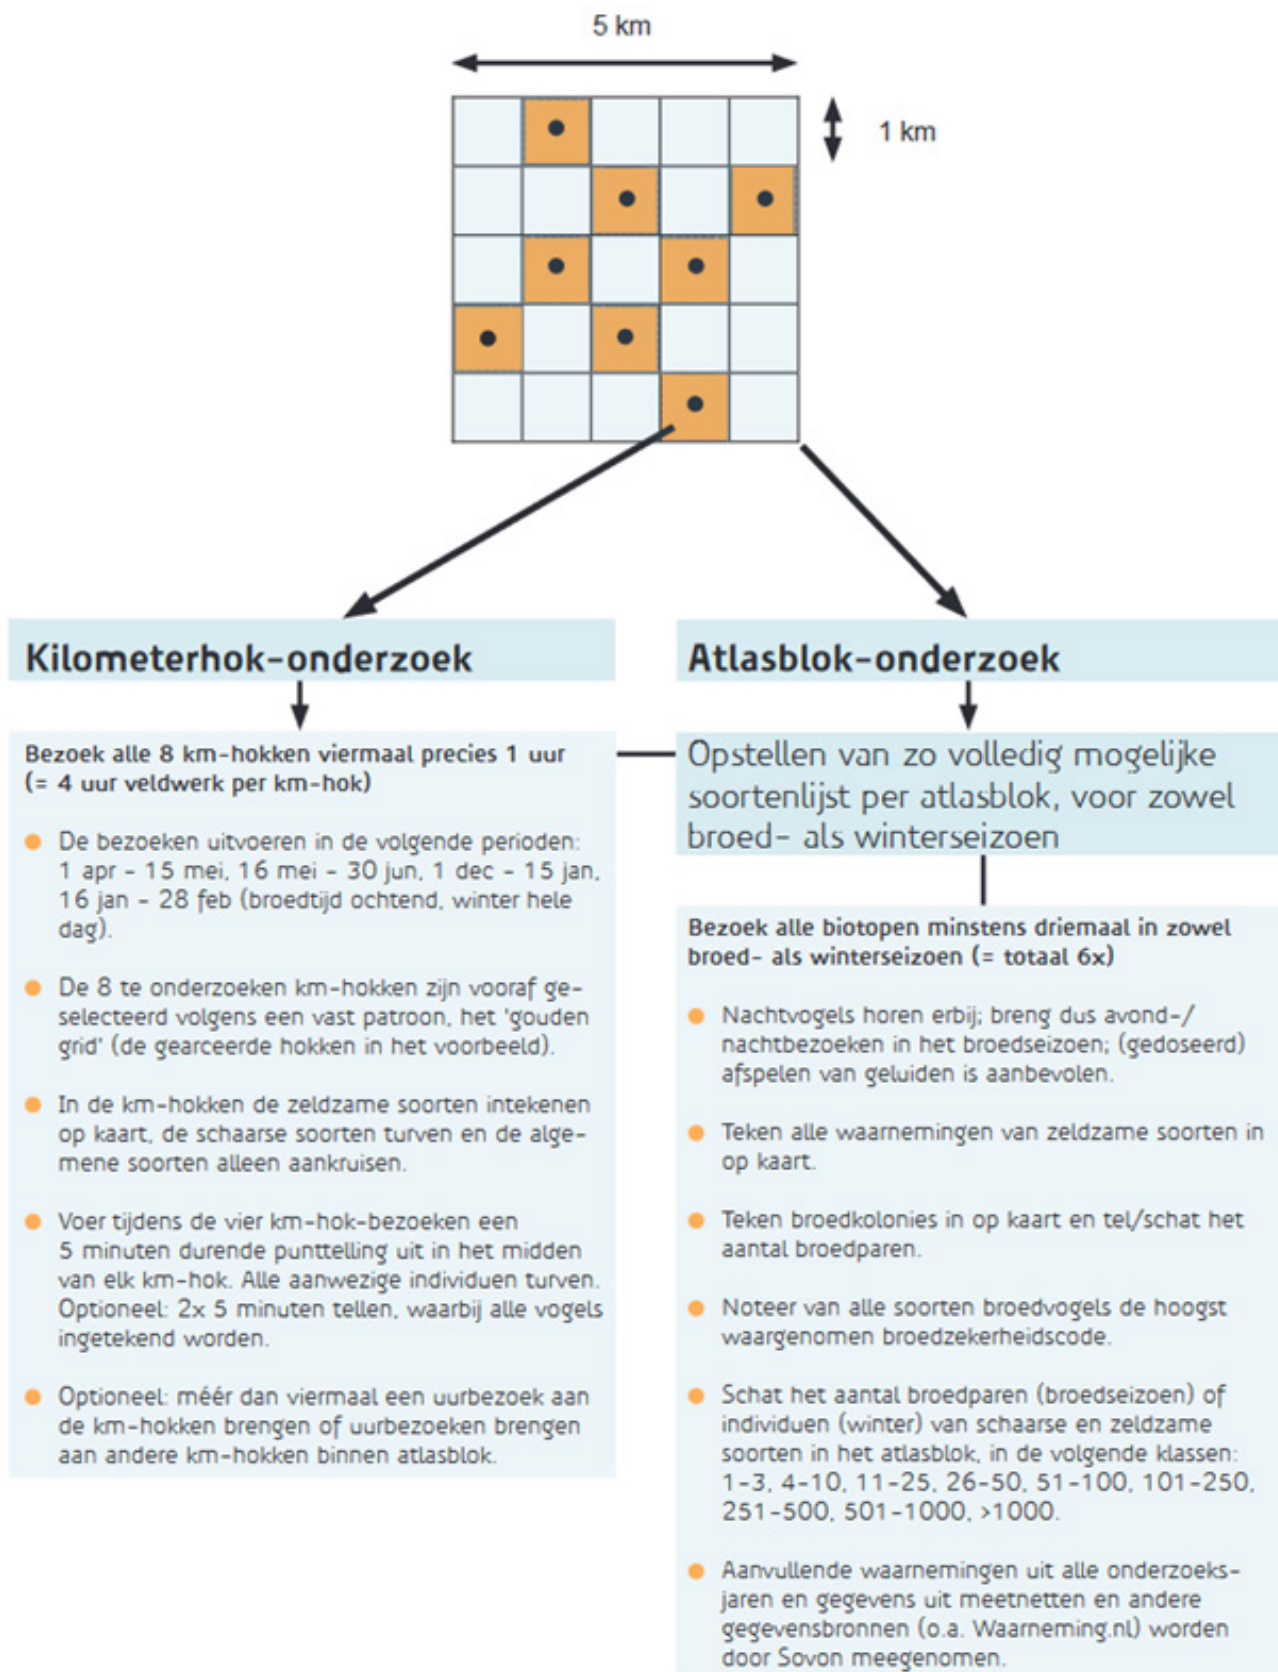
5 km

1 km

Kilometerhok-onderzoek

Atlasblok-onderzoek

Bezoek alle 8 km-hokken viermaal precies 1 uur (= 4 uur veldwerk per km-hok)

De bezoeken uitvoeren in de volgende perioden: 1 apr - 15 mei, 16 mei - 30 jun, 1 dec - 15 jan, 16 jan - 28 feb (broedtijd ochtend, winter hele dag).

De 8 te onderzoeken km-hokken zijn vooraf geselecteerd volgens een vast patroon, het 'gouden grid' (de gearceerde hokken in het voorbeeld).

In de km-hokken de zeldzame soorten intekenen op kaart, de schaarse soorten turven en de algemene soorten alleen aankruisen.

Voer tijdens de vier km-hok-bezoeken een 5 minuten durende punttelling uit in het midden van elk km-hok. Alle aanwezige individuen turven. Optioneel: 2x 5 minuten tellen, waarbij alle vogels ingetekend worden.

Optioneel: méér dan viermaal een uurbezoek aan de km-hokken brengen of uurbezoeken brengen aan andere km-hokken binnen atlasblok.

Opstellen van zo volledig mogelijke soortenlijst per atlasblok, voor zowel broed- als winterseizoen

Bezoek alle biotopen minstens driemaal in zowel broed- als winterseizoen (= totaal 6x)

Nachtvogels horen erbij; breng dus avond-/nachtbezoeken in het broedseizoen; (gedoseerd) afspelen van geluiden is aanbevolen.

Teken alle waarnemingen van zeldzame soorten in op kaart.

Teken broedkolonies in op kaart en tel/schat het aantal broedparen.

Noteer van alle soorten broedvogels de hoogst waargenomen broedzekerheidscode.

Schat het aantal broedparen (broedseizoen) of individuen (winter) van schaarse en zeldzame soorten in het atlasblok, in de volgende klassen: 1-3, 4-10, 11-25, 26-50, 51-100, 101-250, 251-500, 501-1000, >1000.

Aanvullende waarnemingen uit alle onderzoeksjaren en gegevens uit meetnetten en andere gegevensbronnen (o.a. Waarneming.nl) worden door Sovon meegenomen.